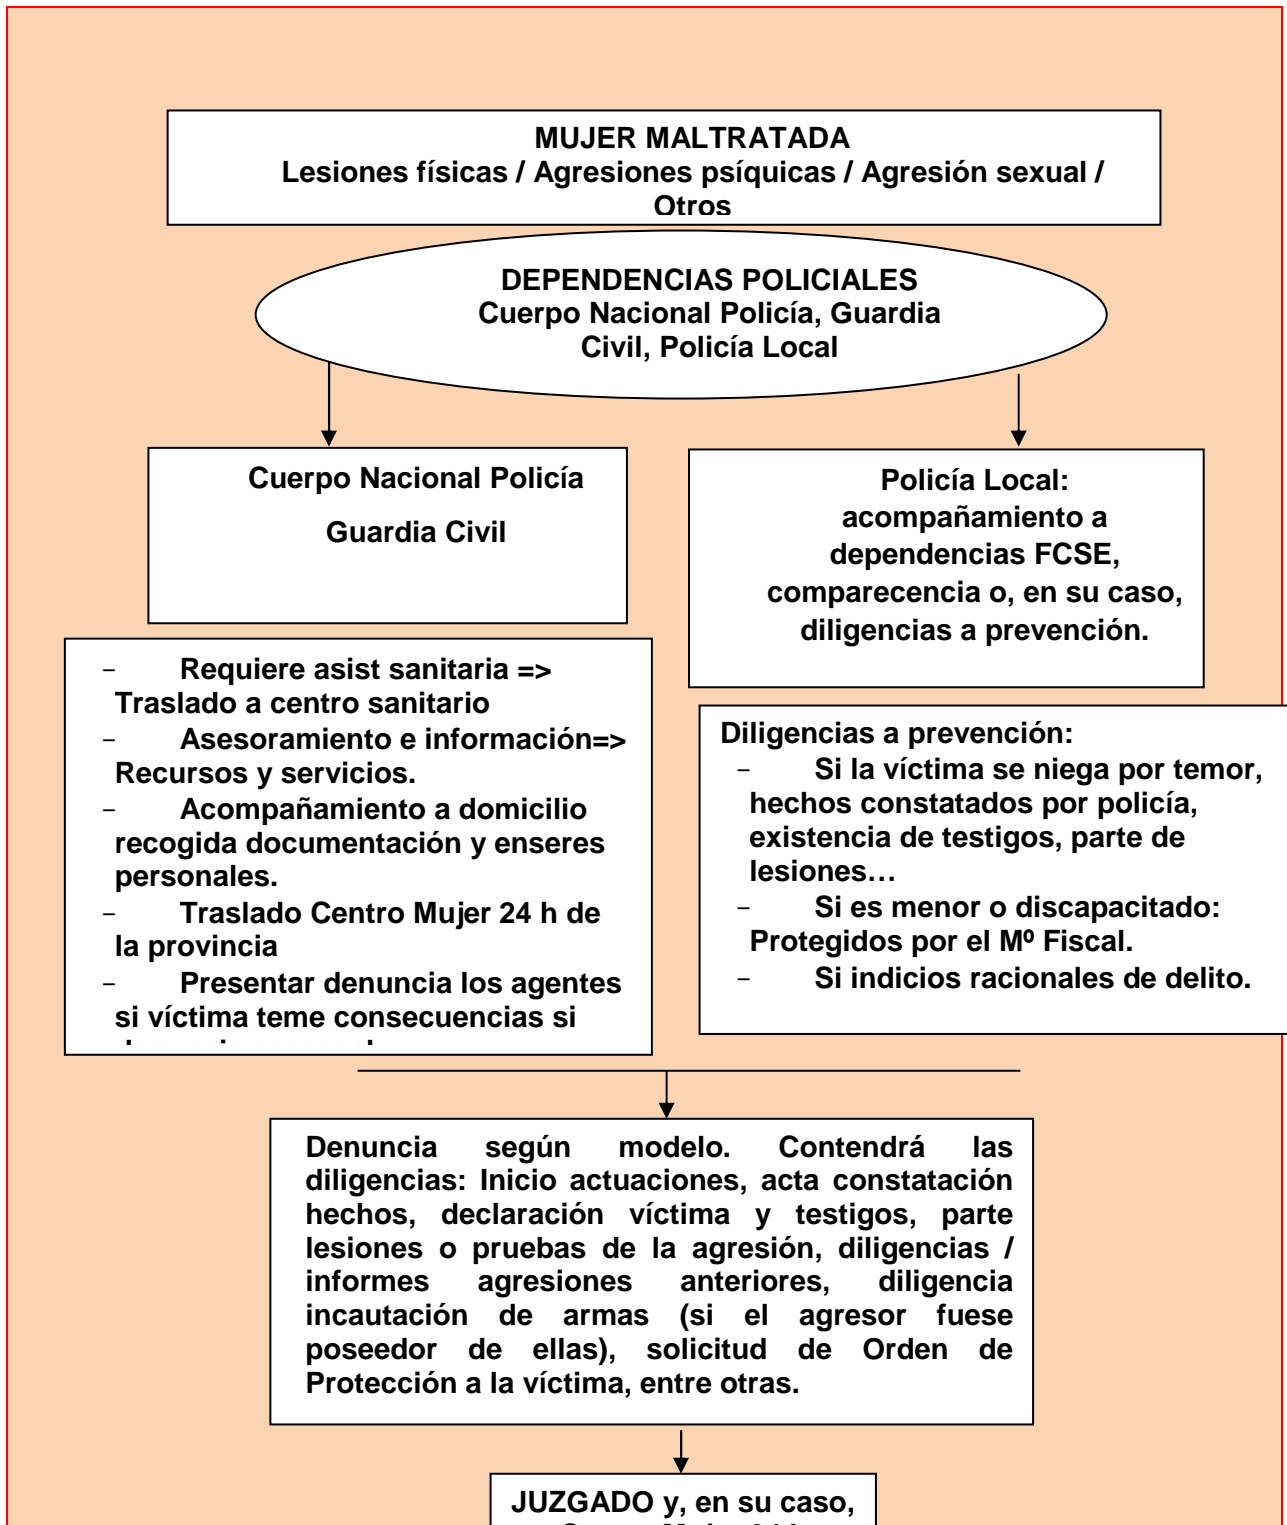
MUJER MALTRATADA
Lesiones físicas / Agresiones psíquicas / Agresión sexual / Otros

DEPENDENCIAS POLICIALES
Cuerpo Nacional Policía, Guardia Civil, Policía Local

Cuerpo Nacional Policía

Guardia Civil

Policía Local:
acompañamiento a dependencias FCSE, comparecencia o, en su caso, diligencias a prevención.

– Requiere asist sanitaria => Traslado a centro sanitario
– Asesoramiento e información=> Recursos y servicios.
– Acompañamiento a domicilio recogida documentación y enseres personales.
– Traslado Centro Mujer 24 h de la provincia
– Presentar denuncia los agentes si víctima teme consecuencias si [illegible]

Diligencias a prevención:
– Si la víctima se niega por temor, hechos constatados por policía, existencia de testigos, parte de lesiones…
– Si es menor o discapacitado: Protegidos por el Mº Fiscal.
– Si indicios racionales de delito.

Denuncia según modelo. Contendrá las diligencias: Inicio actuaciones, acta constatación hechos, declaración víctima y testigos, parte lesiones o pruebas de la agresión, diligencias / informes agresiones anteriores, diligencia incautación de armas (si el agresor fuese poseedor de ellas), solicitud de Orden de Protección a la víctima, entre otras.

JUZGADO y, en su caso,
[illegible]